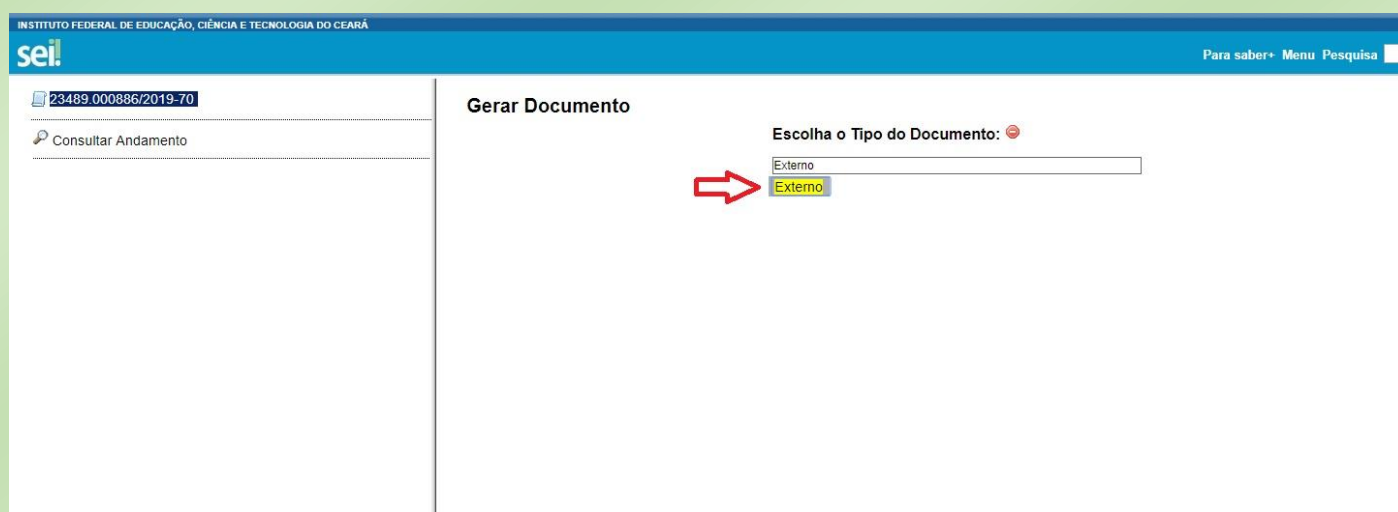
INSTITUTO FEDERAL DE EDUCAÇÃO, CIÊNCIA E TECNOLOGIA DO CEARÁ

sei!

Para saber+ Menu Pesquisa

23489.000886/2019-70

Consultar Andamento

Gerar Documento

Escolha o Tipo do Documento:

Externo

Externo